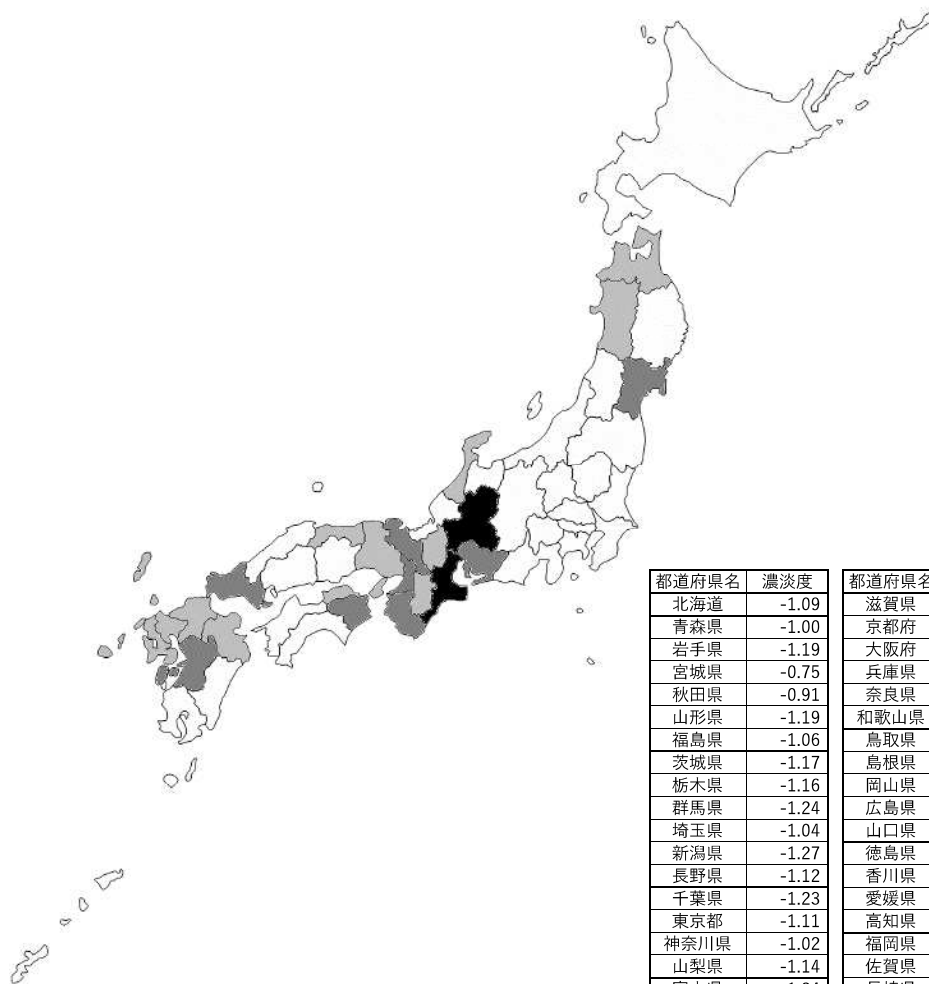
| 都道府県名 | 濃淡度 |
|---|---|
| 北海道 | -1.09 |
| 青森県 | -1.00 |
| 岩手県 | -1.19 |
| 宮城県 | -0.75 |
| 秋田県 | -0.91 |
| 山形県 | -1.19 |
| 福島県 | -1.06 |
| 茨城県 | -1.17 |
| 栃木県 | -1.16 |
| 群馬県 | -1.24 |
| 埼玉県 | -1.04 |
| 新潟県 | -1.27 |
| 長野県 | -1.12 |
| 千葉県 | -1.23 |
| 東京都 | -1.11 |
| 神奈川県 | -1.02 |
| 山梨県 | -1.14 |
| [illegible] | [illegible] |

| 都道府県名 |
|---|
| 滋賀県 |
| 京都府 |
| 大阪府 |
| 兵庫県 |
| 奈良県 |
| 和歌山県 |
| 鳥取県 |
| 島根県 |
| 岡山県 |
| 広島県 |
| 山口県 |
| 徳島県 |
| 香川県 |
| 愛媛県 |
| 高知県 |
| 福岡県 |
| 佐賀県 |
| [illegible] |